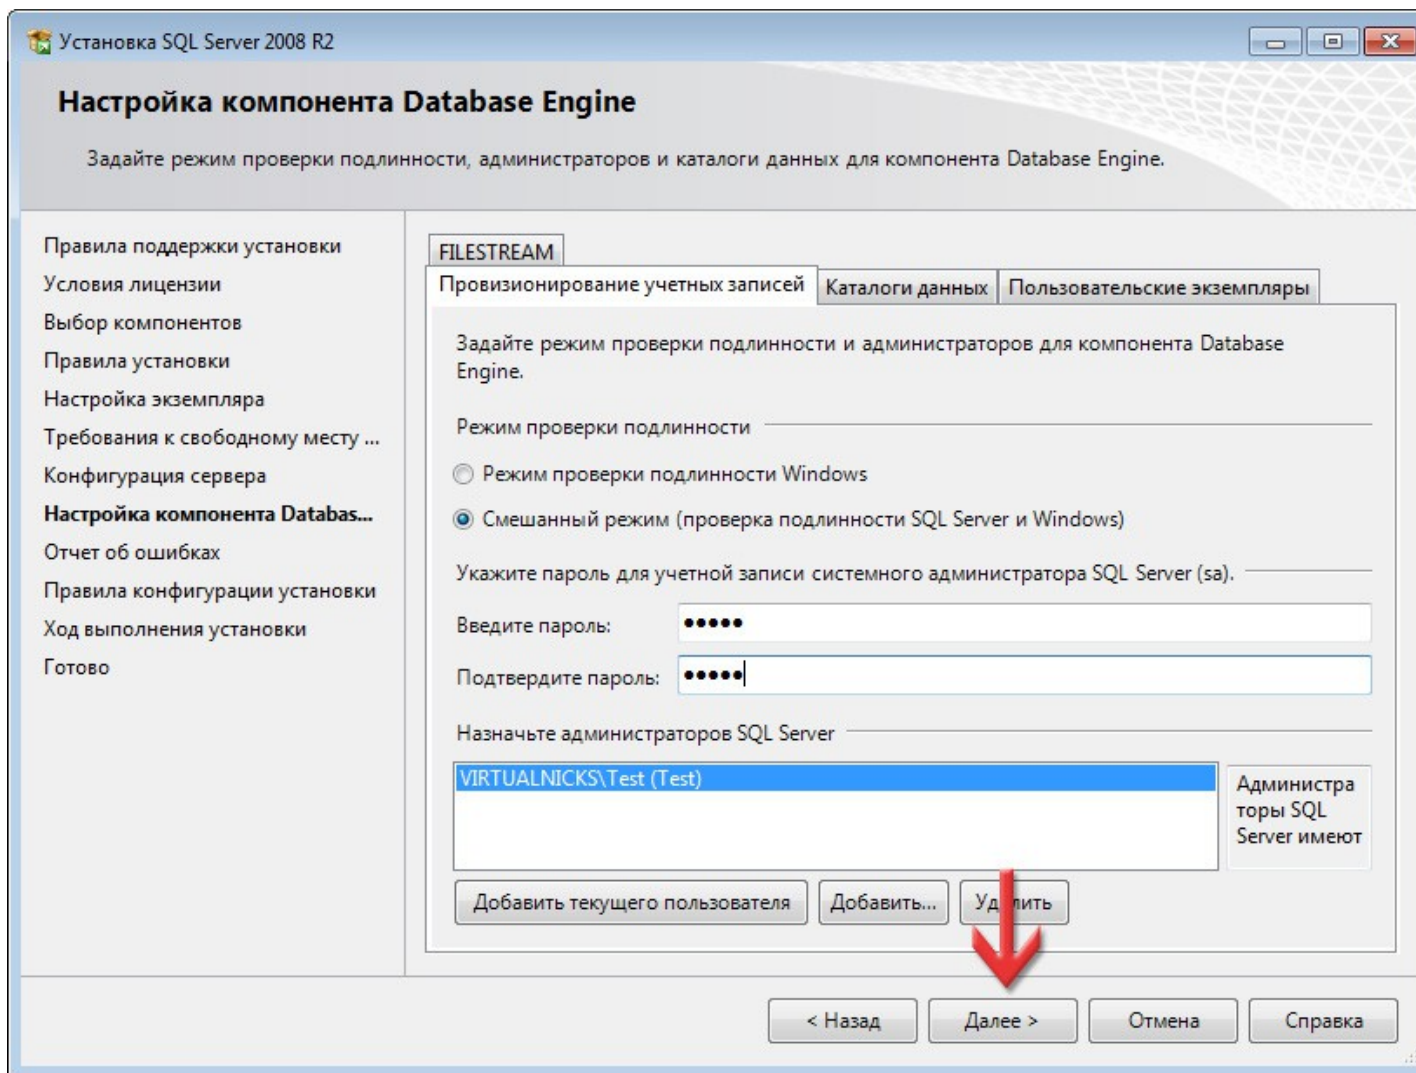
Установка SQL Server 2008 R2

Настройка компонента Database Engine

Задайте режим проверки подлинности, администраторов и каталоги данных для компонента Database Engine.

Правила поддержки установки
Условия лицензии
Выбор компонентов
Правила установки
Настройка экземпляра
Требования к свободному месту ...
Конфигурация сервера
Настройка компонента Databas...
Отчет об ошибках
Правила конфигурации установки
Ход выполнения установки
Готово

FILESTREAM
Провизионирование учетных записей | Каталоги данных | Пользовательские экземпляры

Задайте режим проверки подлинности и администраторов для компонента Database Engine.

Режим проверки подлинности

Режим проверки подлинности Windows

Смешанный режим (проверка подлинности SQL Server и Windows)

Укажите пароль для учетной записи системного администратора SQL Server (sa).

Введите пароль: •••••

Подтвердите пароль: •••••

Назначьте администраторов SQL Server

VIRTUALNICKS\Test (Test)

Администраторы SQL Server имеют

Добавить текущего пользователя | Добавить... | Уд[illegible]ить

< Назад | Далее > | Отмена | Справка